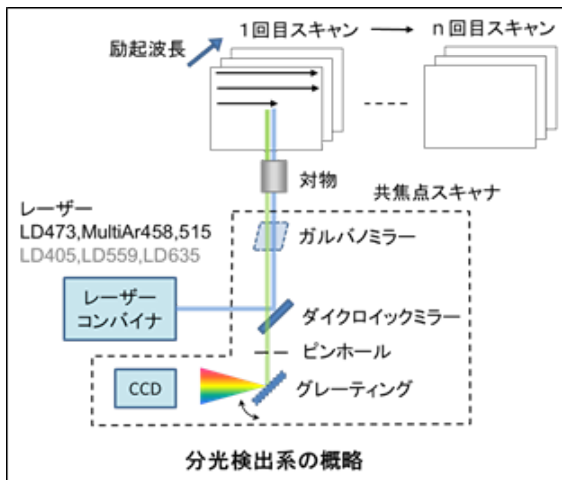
1回目スキャン
n 回目スキャン
励起波長
対物
共焦点スキャナ
レーザー
LD473,MultiAr458,515
LD405,LD559,LD635
ガルバノミラー
レーザー
コンバイナ
ダイクロイックミラー
ピンホール
CCD
グレーティング
分光検出系の概略